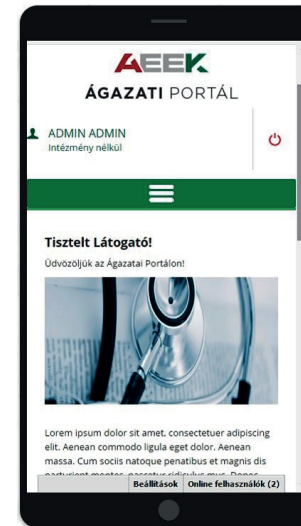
AEEK
ÁGAZATI PORTÁL

ADMIN ADMIN
Intézmény nélkül

Tisztelt Látogató!

Üdvözöljük az Ágazatai Portálon!

Lorem ipsum dolor sit amet, consectetuer adipiscing elit. Aenean commodo ligula eget dolor. Aenean massa. Cum sociis natoque penatibus et magnis dis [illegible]

Beállítások Online felhasználók (2)